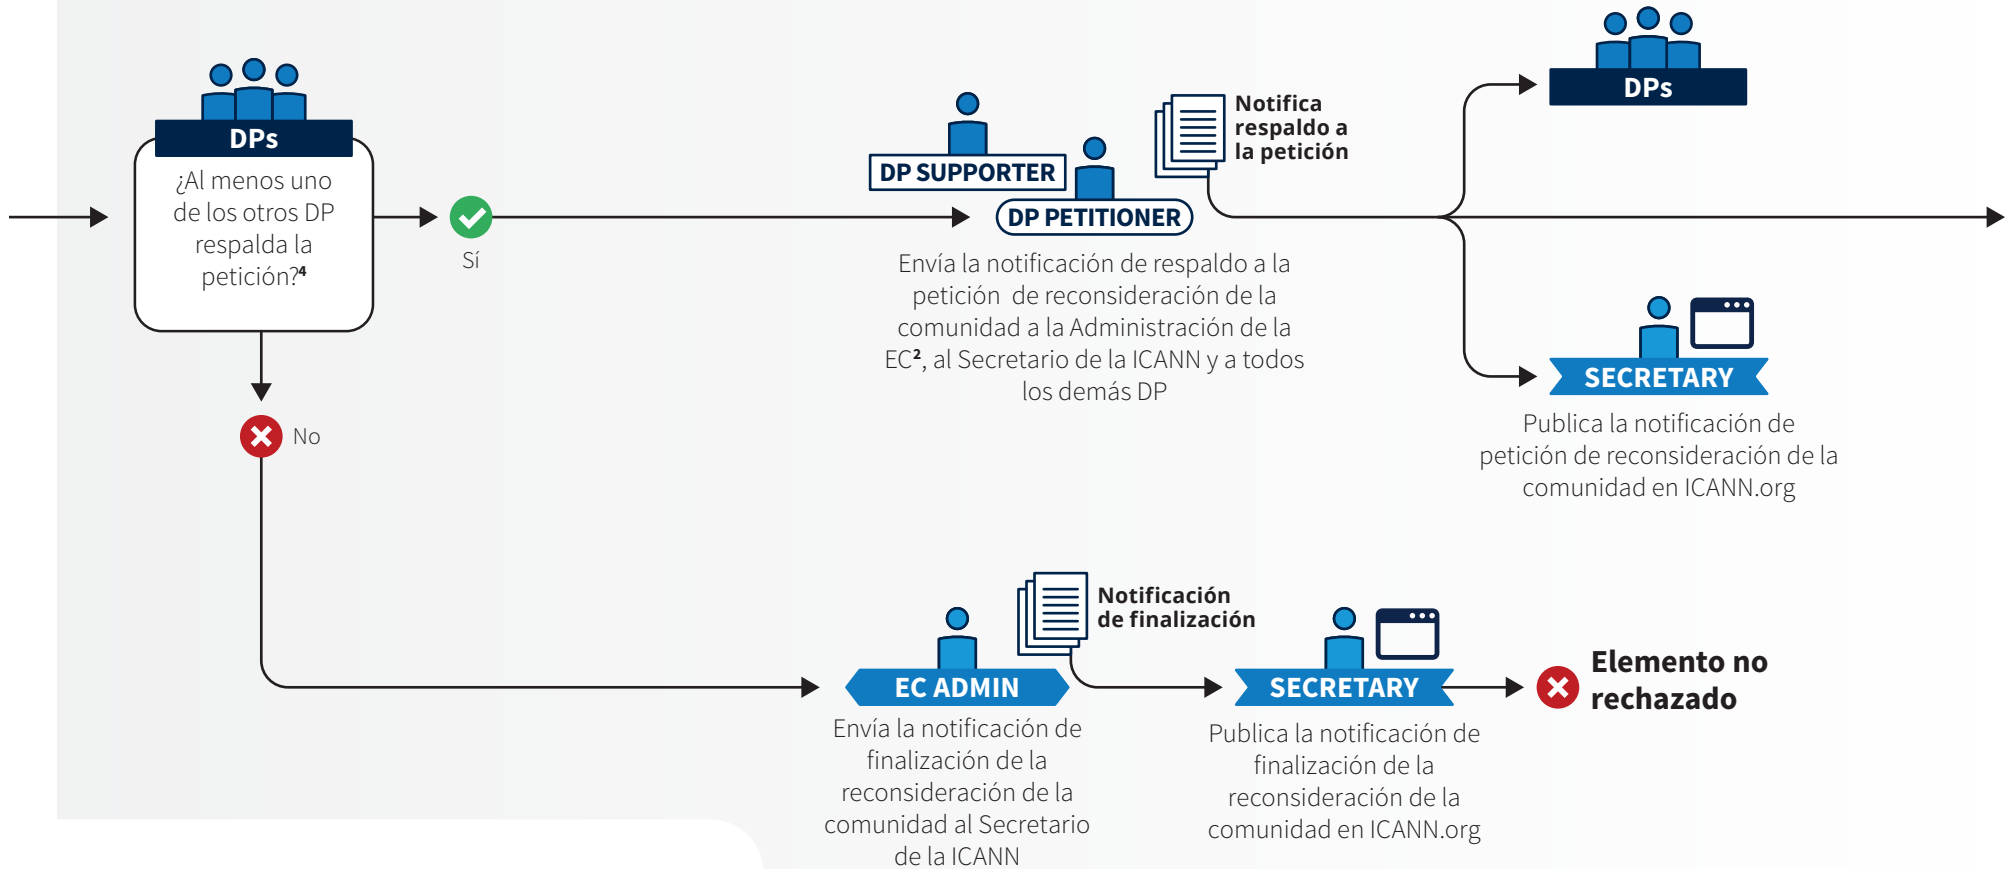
DPs

¿Al menos uno de los otros DP respalda la petición?$^4$

Sí

No

DP SUPPORTER

DP PETITIONER

Notifica respaldo a la petición

Envía la notificación de respaldo a la petición de reconsideración de la comunidad a la Administración de la EC$^2$, al Secretario de la ICANN y a todos los demás DP

DPs

SECRETARY

Publica la notificación de petición de reconsideración de la comunidad en ICANN.org

EC ADMIN

Notificación de finalización

Envía la notificación de finalización de la reconsideración de la comunidad al Secretario de la ICANN

SECRETARY

Publica la notificación de finalización de la reconsideración de la comunidad en ICANN.org

Elemento no rechazado